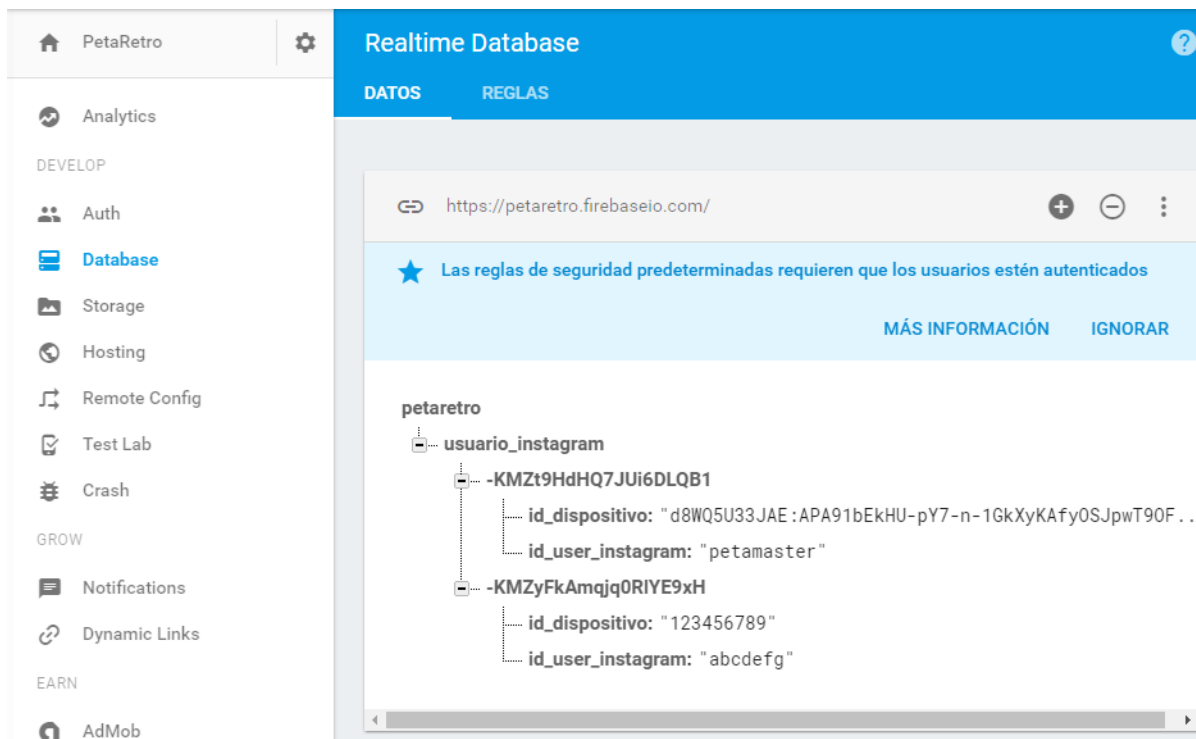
PetaRetro

Analytics

DEVELOP

Auth

Database

Storage

Hosting

Remote Config

Test Lab

Crash

GROW

Notifications

Dynamic Links

EARN

AdMob

Realtime Database

DATOS REGLAS

https://petaretro.firebaseio.com/

Las reglas de seguridad predeterminadas requieren que los usuarios estén autenticados

MÁS INFORMACIÓN IGNORAR

petaretro
usuario_instagram
-KMZt9HdHQ7JUi6DLQB1
id_dispositivo: "d8WQ5U33JAE:APA91bEkHU-pY7-n-1GkXyKAfy0SJpwT90F..
id_user_instagram: "petamaster"
-KMZyFkAmqjq0RIYE9xH
id_dispositivo: "123456789"
id_user_instagram: "abcdefg"